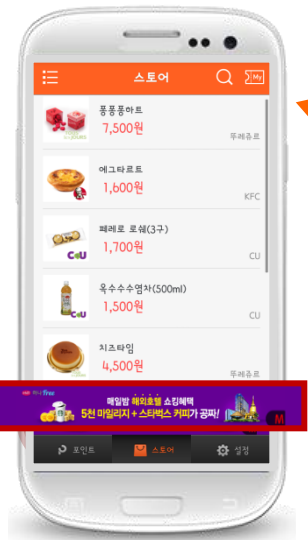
스토어

My

퐁퐁퐁하트
7,500원
뚜레쥬르

에그타르트
1,600원
KFC

페레로 로쉐(3구)
1,700원
CU

옥수수수염차(500ml)
1,500원
CU

치즈타임
4,500원
뚜레쥬르

매일밤 해외호텔 쇼킹혜택
5천 마일리지 + 스타벅스 커피가 공짜!

포인트
스토어
설정